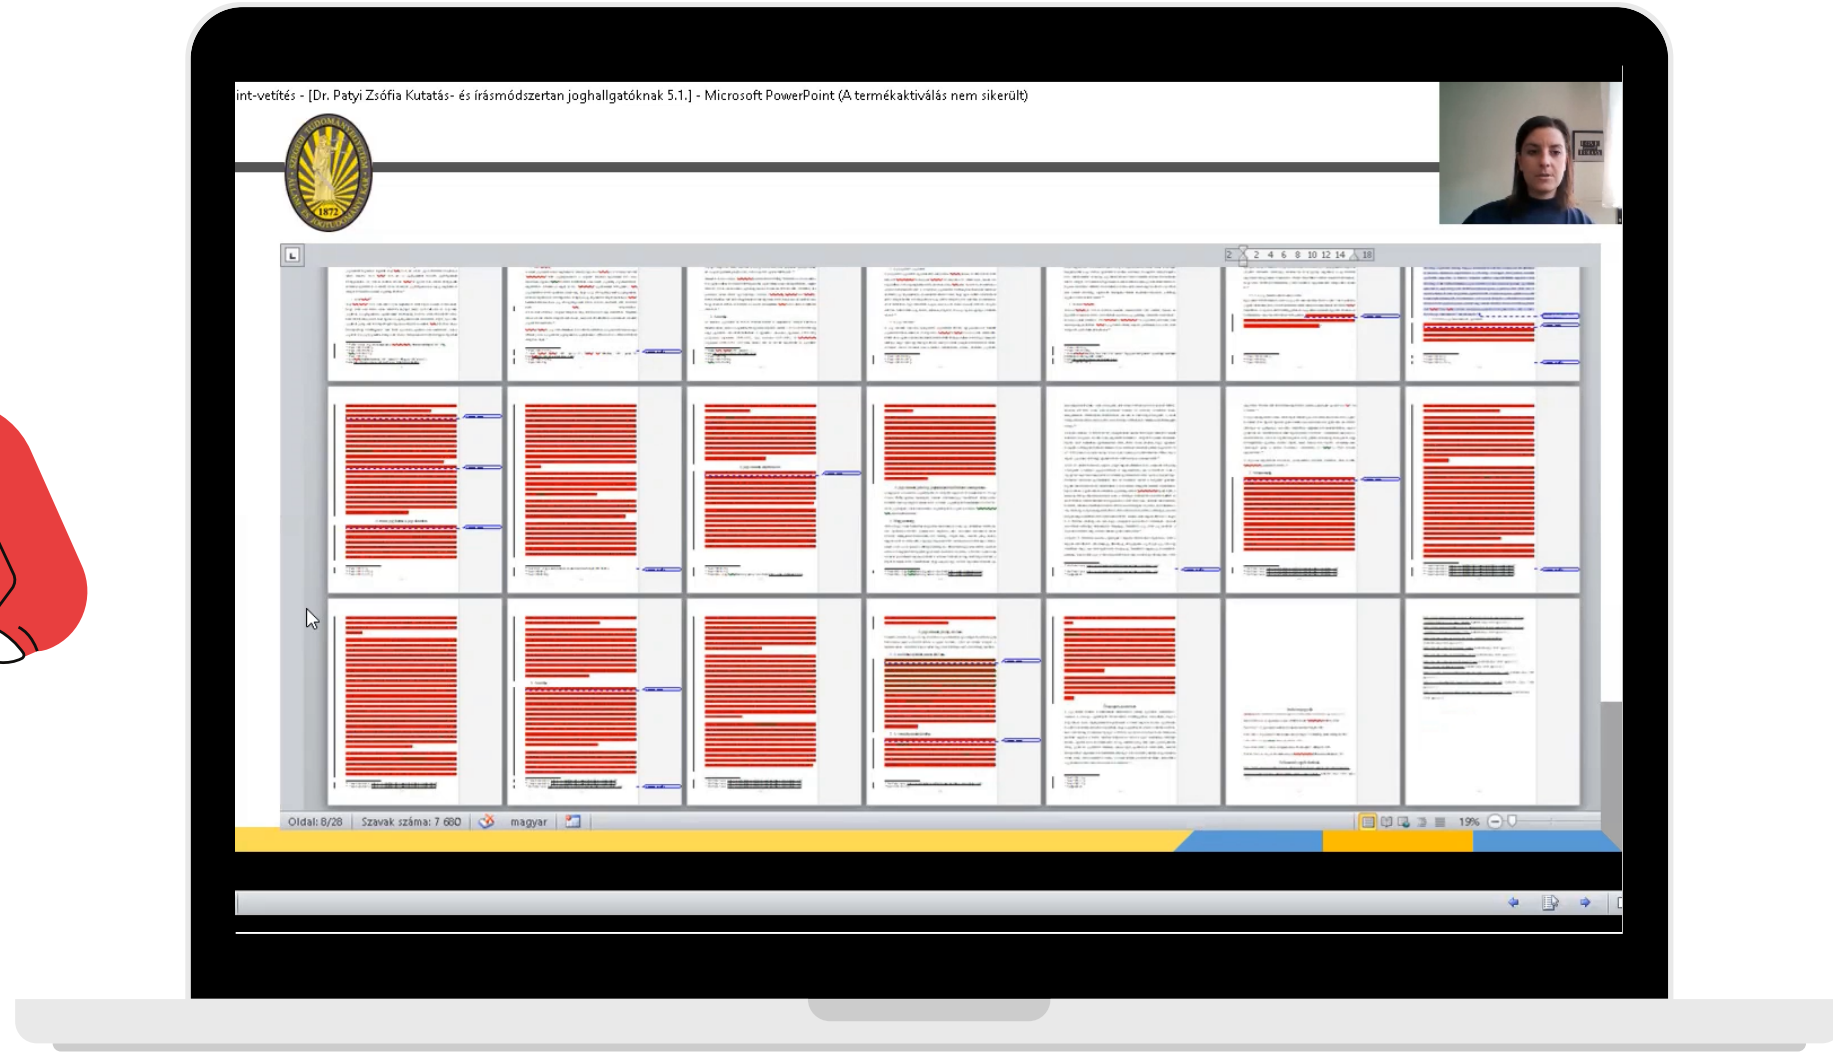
int-vetítés - [Dr. Patyi Zsófia Kutatás- és írásmódszertan joghallgatóknak 5.1.] - Microsoft PowerPoint (A termékaktiválás nem sikerült)

1872

2 2 4 6 8 10 12 14 18

Oldal: 8/28 Szavak száma: 7 680 magyar 19%